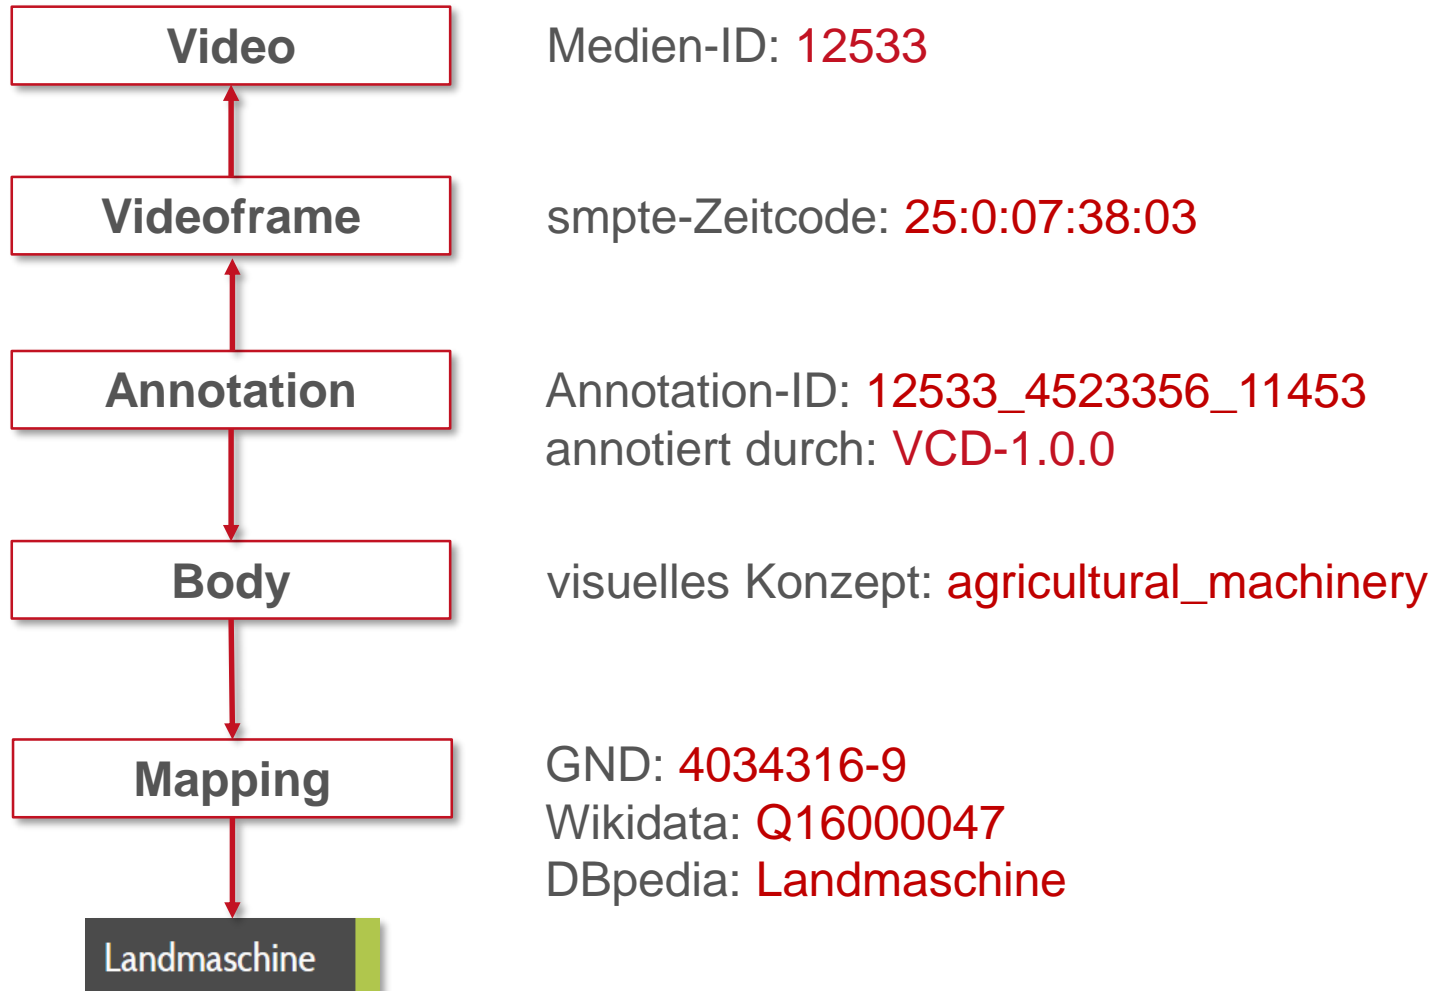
Video

Medien-ID: 12533

Videoframe

smpte-Zeitcode: 25:0:07:38:03

Annotation

Annotation-ID: 12533_4523356_11453
annotiert durch: VCD-1.0.0

Body

visuelles Konzept: agricultural_machinery

Mapping

GND: 4034316-9
Wikidata: Q16000047
DBpedia: Landmaschine

Landmaschine